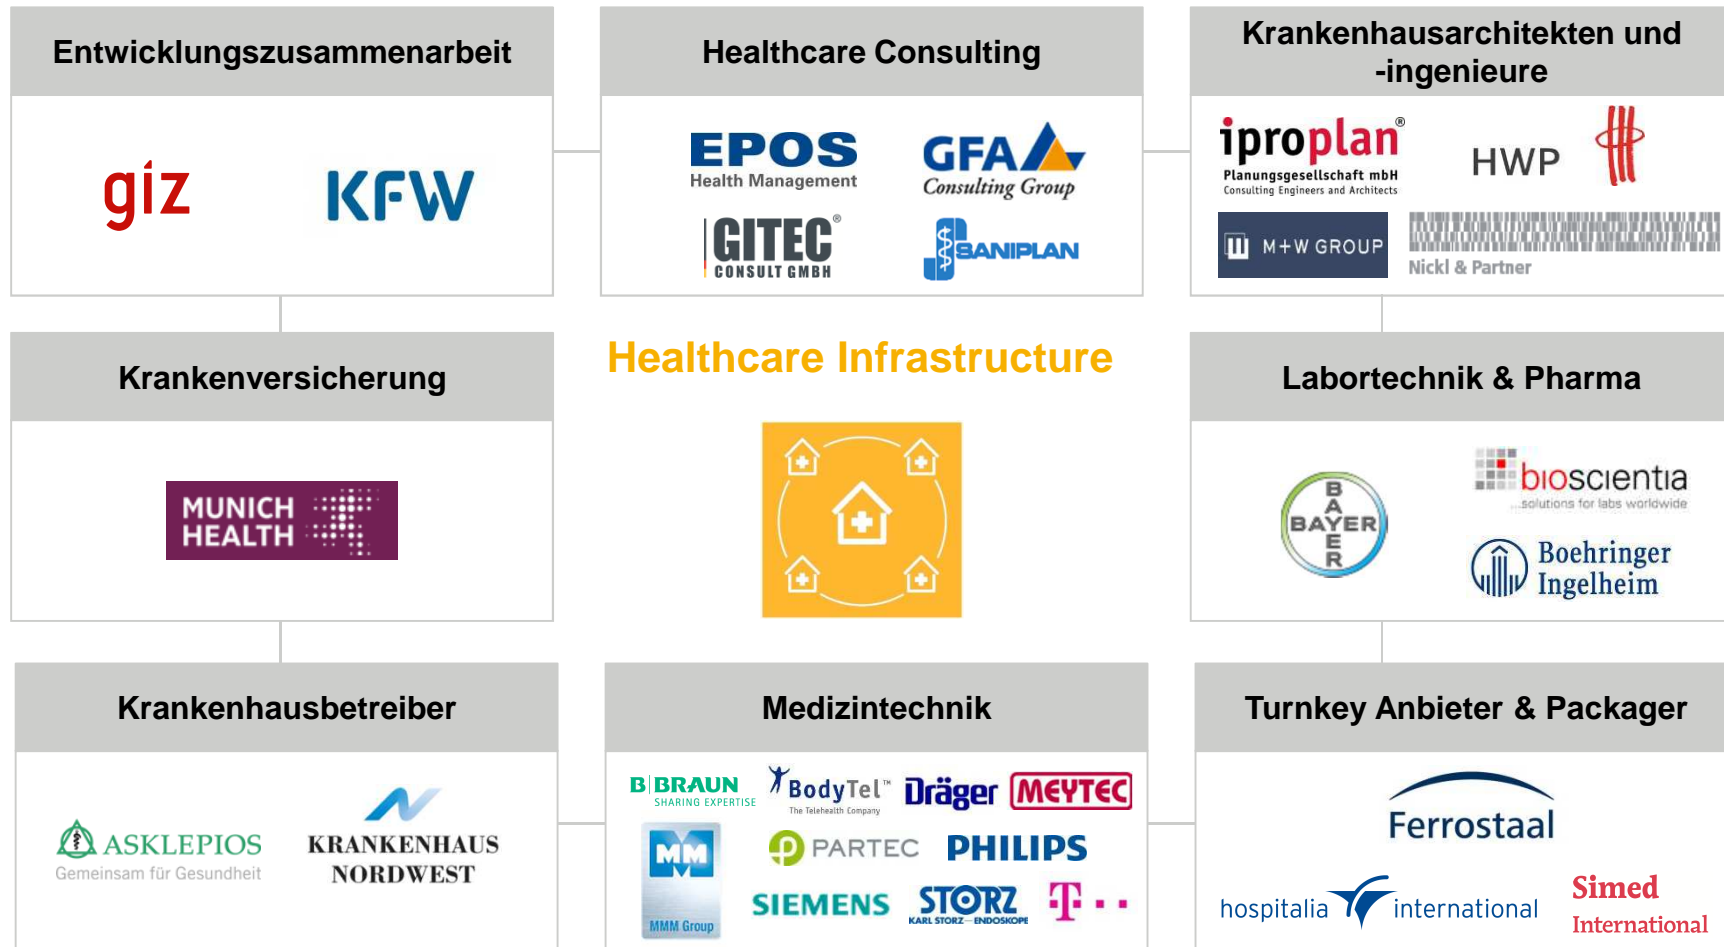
Entwicklungszusammenarbeit

giz

KFW

Healthcare Consulting

EPOS
Health Management

GFA
Consulting Group

GITEC®
CONSULT GMBH

SANIPLAN

Krankenhausarchitekten und -ingenieure

iproplan®
Planungsgesellschaft mbH
Consulting Engineers and Architects

HWP

M+W GROUP

Nickl & Partner

Krankenversicherung

MUNICH HEALTH

Healthcare Infrastructure

Labortechnik & Pharma

BAYER

bioscientia
solutions for labs worldwide

Boehringer Ingelheim

Krankenhausbetreiber

ASKLEPIOS
Gemeinsam für Gesundheit

KRANKENHAUS NORDWEST

Medizintechnik

B|BRAUN
SHARING EXPERTISE

BodyTel™
The Telehealth Company

Dräger

MEYTEC

MM
MMM Group

PARTEC

PHILIPS

SIEMENS

STORZ
KARL STORZ—ENDOSKOPE

T · ·

Turnkey Anbieter & Packager

Ferrostaal

hospitalia international

Simed International